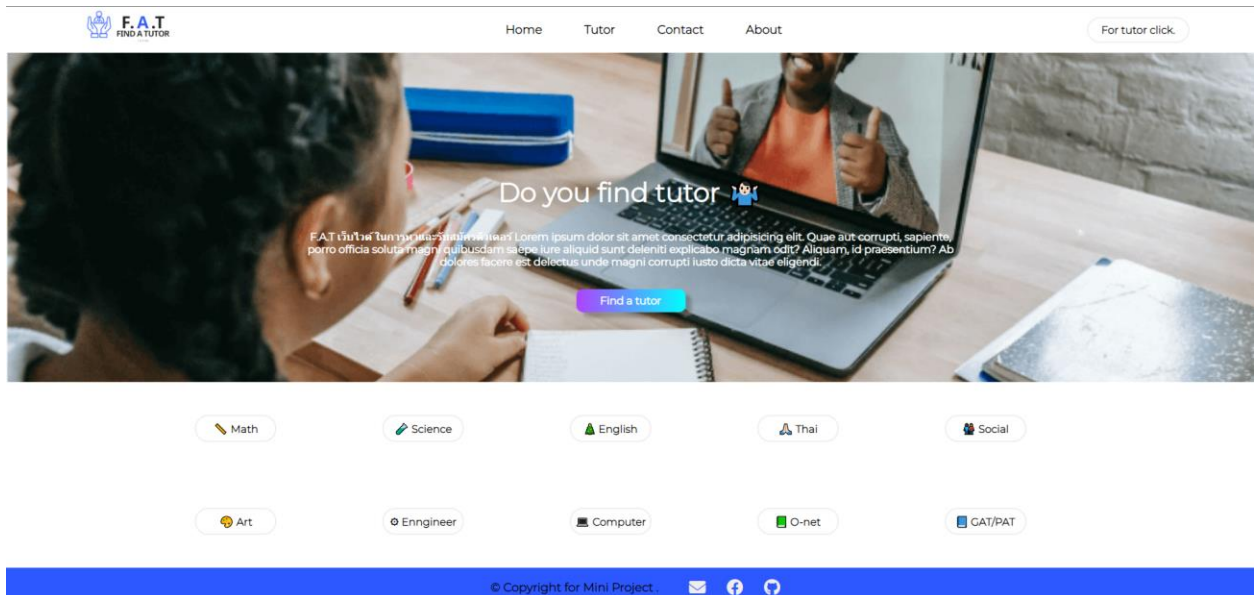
F.A.T
FIND A TUTOR

Home Tutor Contact About

For tutor click.

Do you find tutor 🤷

F.A.T เว็บไซต์ในการหาและรับสมัครติวเตอร์ Lorem ipsum dolor sit amet consectetur adipisicing elit. Quae aut corrupti, sapiente, porro officia soluta magni quibusdam saepe iure aliquid sunt deleniti explicabo magnam odit? Aliquam, id praesentium? Ab dolores facere est delectus unde magni corrupti iusto dicta vitae eligendi.

Find a tutor

Math

Science

English

Thai

Social

Art

Enngineer

Computer

O-net

GAT/PAT

© Copyright for Mini Project .